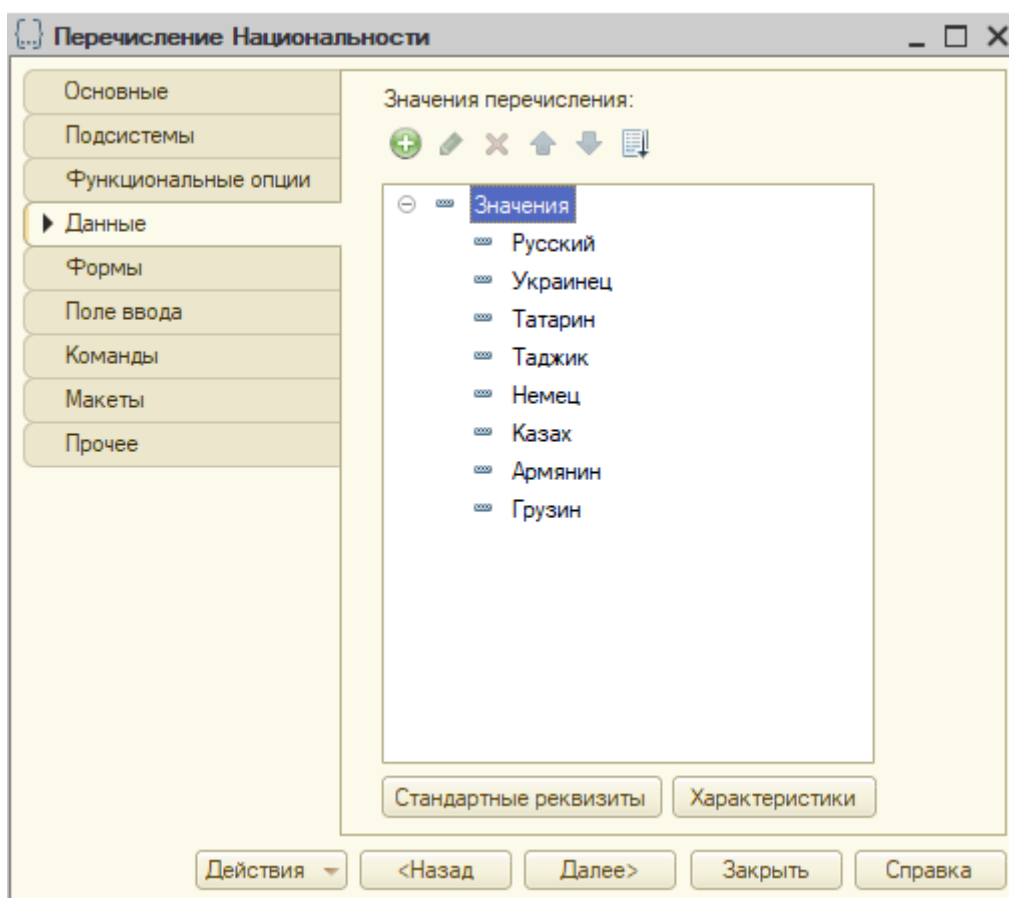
Перечисление Национальности

Основные
Подсистемы
Функциональные опции
Данные
Формы
Поле ввода
Команды
Макеты
Прочее

Значения перечисления:

Значения
Русский
Украинец
Татарин
Таджик
Немец
Казах
Армянин
Грузин

Стандартные реквизиты
Характеристики

Действия
<Назад
Далее>
Закрыть
Справка